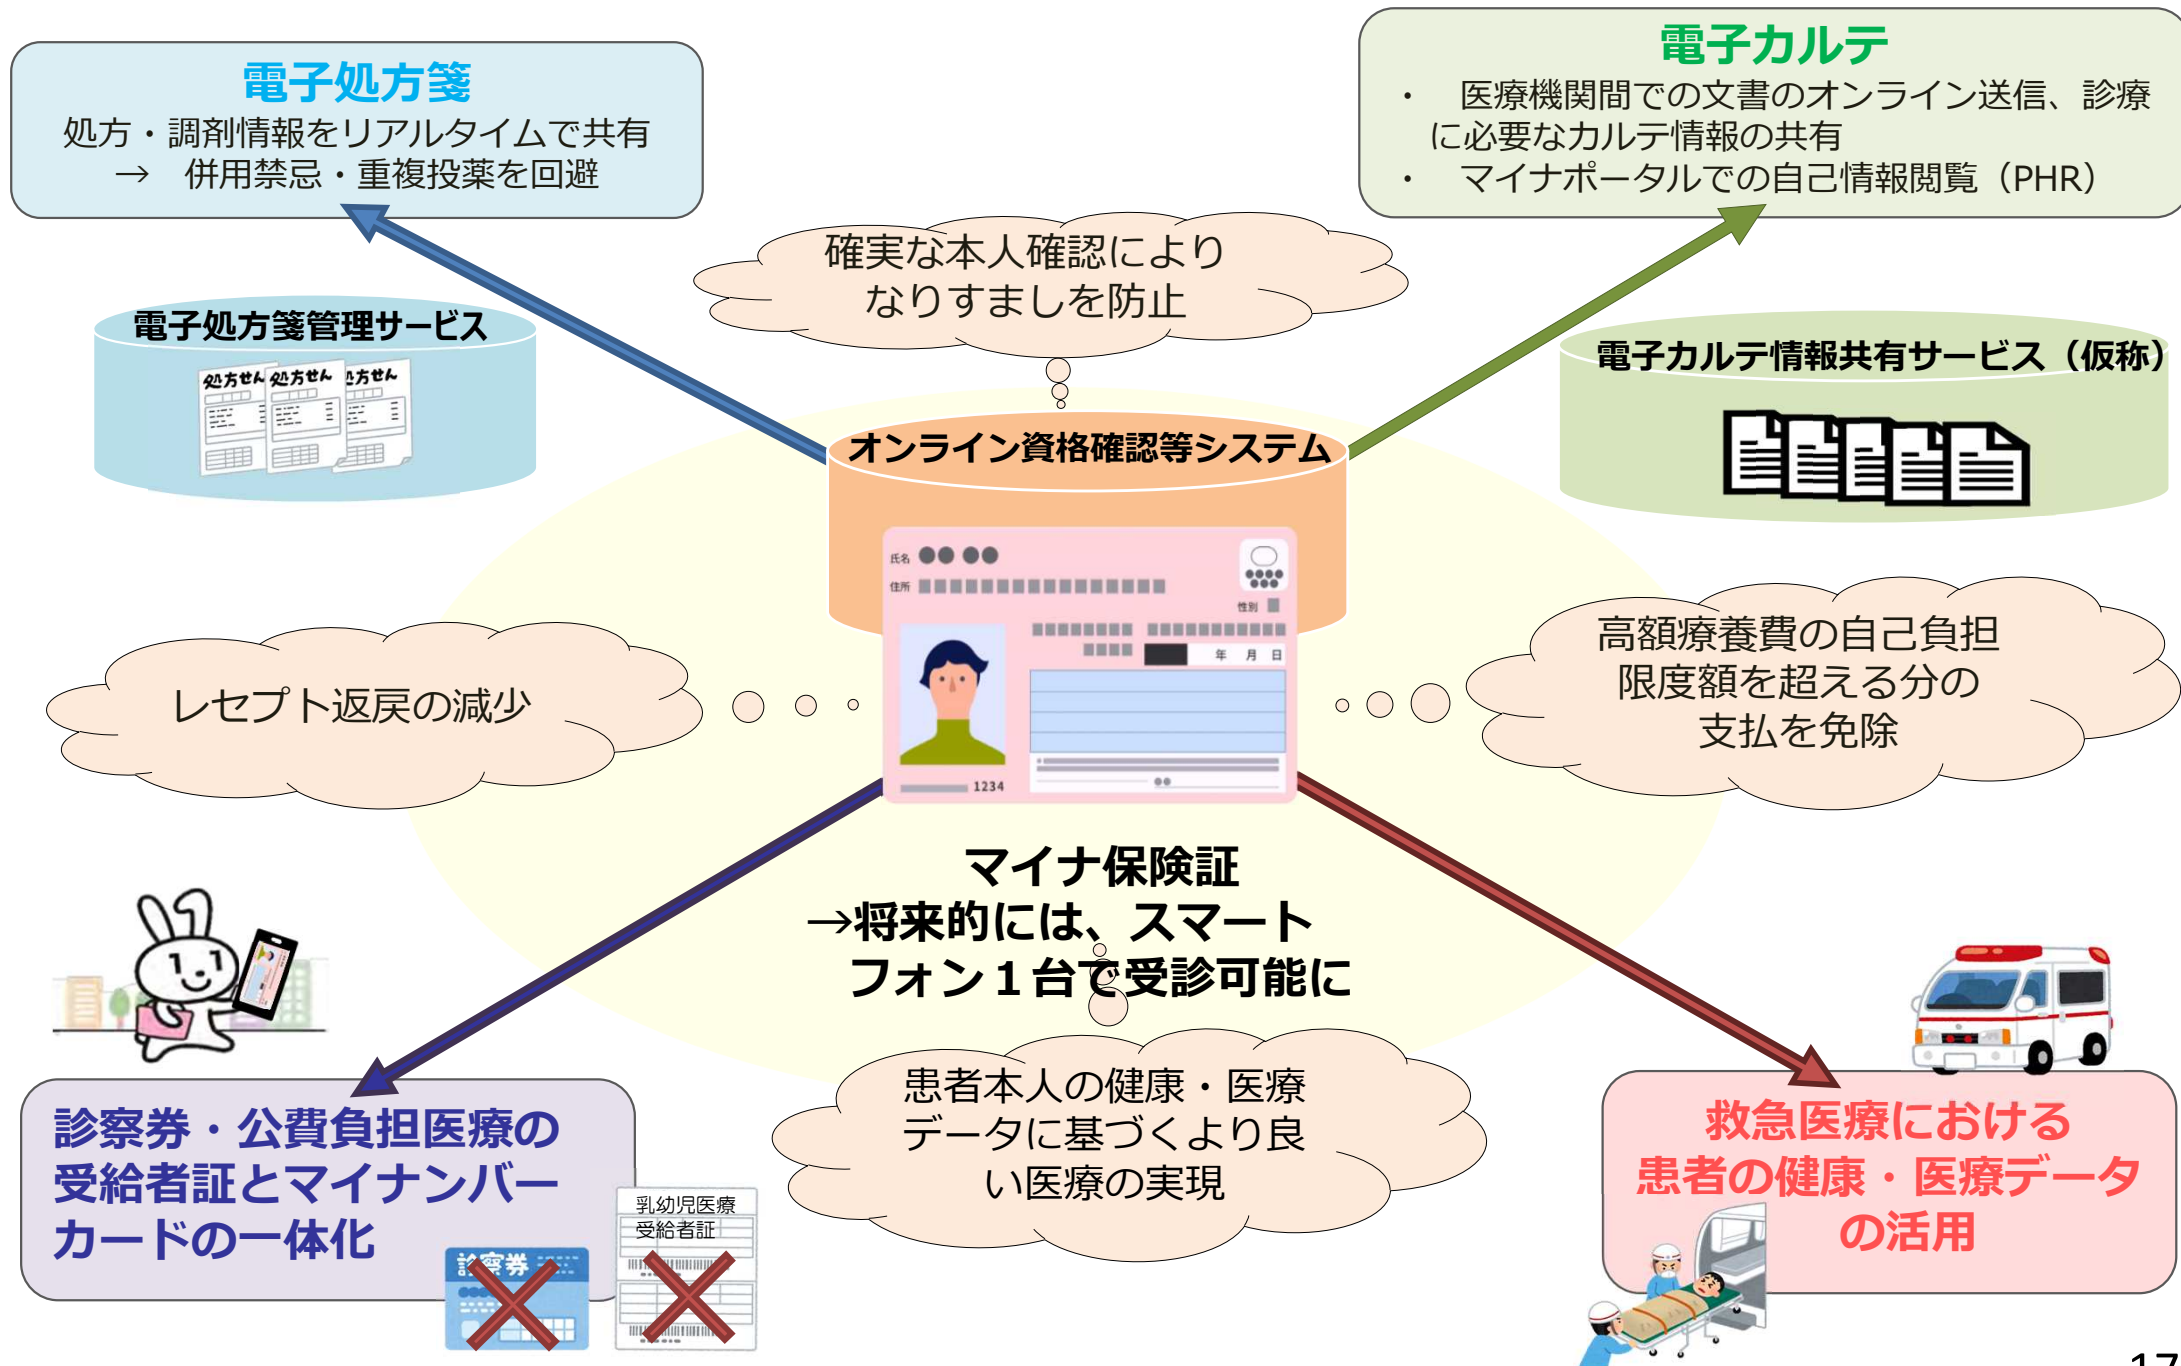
電子処方箋
処方・調剤情報をリアルタイムで共有
→　併用禁忌・重複投薬を回避

電子カルテ
・　医療機関間での文書のオンライン送信、診療に必要なカルテ情報の共有
・　マイナポータルでの自己情報閲覧（PHR）

確実な本人確認により なりすましを防止

電子処方箋管理サービス

処方せん 処方せん 処方せん

電子カルテ情報共有サービス（仮称）

オンライン資格確認等システム

氏名 ●● ●●
住所
性別
年 月 日
1234

レセプト返戻の減少

高額療養費の自己負担限度額を超える分の支払を免除

マイナ保険証
→将来的には、スマートフォン１台で受診可能に

患者本人の健康・医療データに基づくより良い医療の実現

診察券・公費負担医療の受給者証とマイナンバーカードの一体化

診察券

乳幼児医療受給者証

救急医療における患者の健康・医療データの活用

17